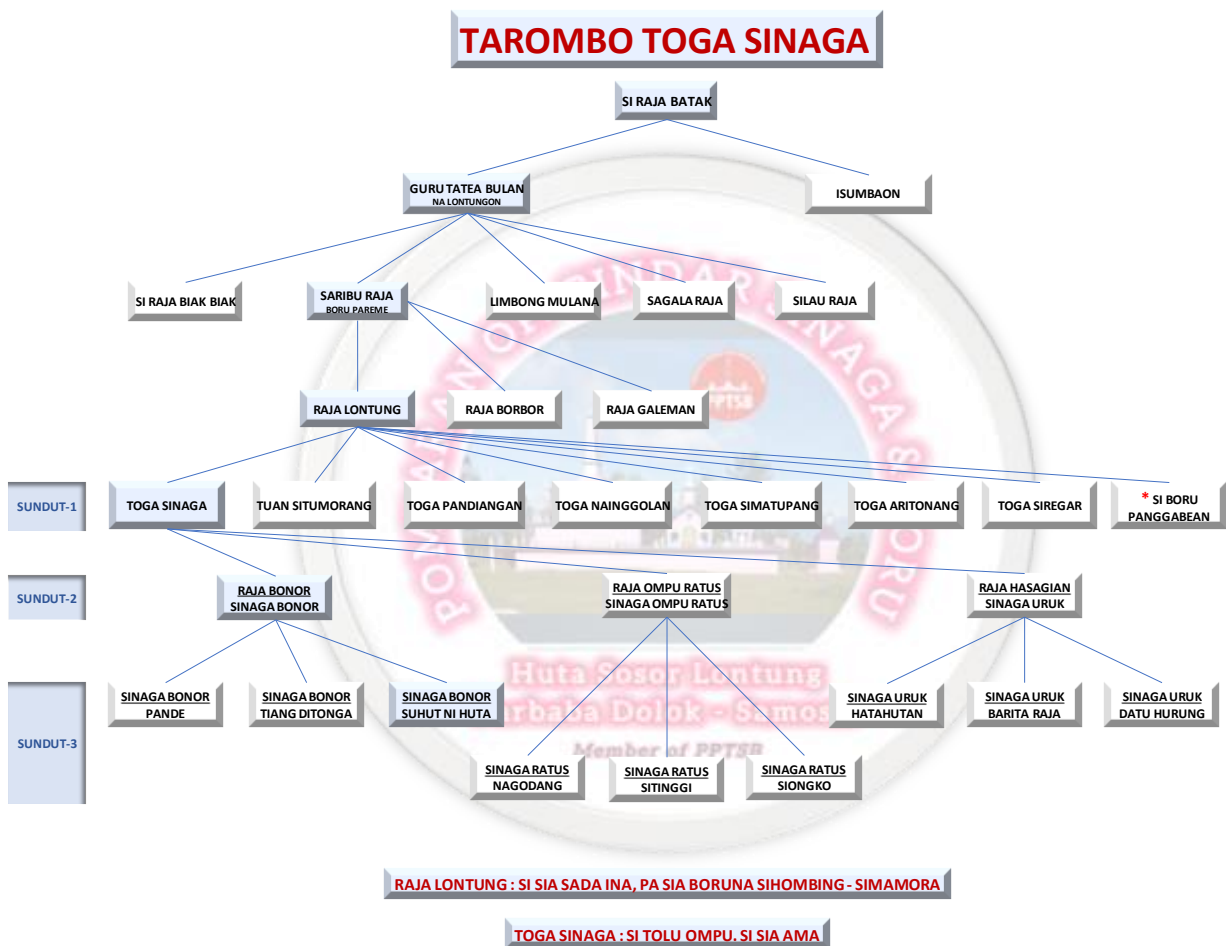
TAROMBO TOGA SINAGA

SI RAJA BATAK

GURU TATEA BULAN
NA LONTUNGON

ISUMBAON

SI RAJA BIAK BIAK

SARIBU RAJA
BORU PAREME

LIMBONG MULANA

SAGALA RAJA

SILAU RAJA

RAJA LONTUNG

RAJA BORBOR

RAJA GALEMAN

SUNDUT-1

TOGA SINAGA

TUAN SITUMORANG

TOGA PANDIANGAN

TOGA NAINGGOLAN

TOGA SIMATUPANG

TOGA ARITONANG

TOGA SIREGAR

* SI BORU PANGGABEAN

SUNDUT-2

RAJA BONOR
SINAGA BONOR

RAJA OMPU RATUS
SINAGA OMPU RATUS

RAJA HASAGIAN
SINAGA URUK

SUNDUT-3

SINAGA BONOR
PANDE

SINAGA BONOR
TIANG DITONGA

SINAGA BONOR
SUHUT NI HUTA

SINAGA URUK
HATAHUTAN

SINAGA URUK
BARITA RAJA

SINAGA URUK
DATU HURUNG

SINAGA RATUS
NAGODANG

SINAGA RATUS
SITINGGI

SINAGA RATUS
SIONGKO

POMPARAN OP. BINDAR SINAGA SORU
PPTSB
Huta Sosor Lontung
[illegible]rbaba Dolok - Samos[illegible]
Member of PPTSB

RAJA LONTUNG : SI SIA SADA INA, PA SIA BORUNA SIHOMBING - SIMAMORA

TOGA SINAGA : SI TOLU OMPU, SI SIA AMA